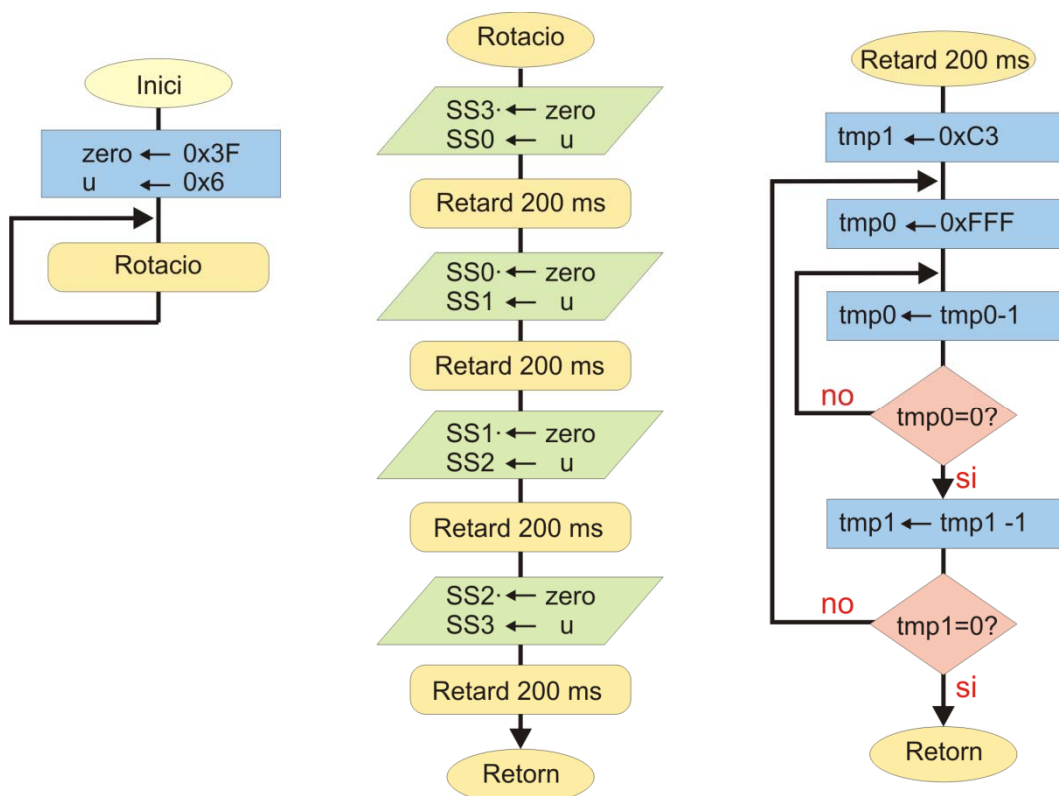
Inici

zero ← 0x3F
u ← 0x6

Rotacio

Rotacio

SS3· ← zero
SS0 ← u

Retard 200 ms

SS0· ← zero
SS1 ← u

Retard 200 ms

SS1· ← zero
SS2 ← u

Retard 200 ms

SS2· ← zero
SS3 ← u

Retard 200 ms

Retorn

Retard 200 ms

tmp1 ← 0xC3

tmp0 ← 0xFFF

tmp0 ← tmp0-1

no

tmp0=0?

si

tmp1 ← tmp1 -1

no

tmp1=0?

si

Retorn